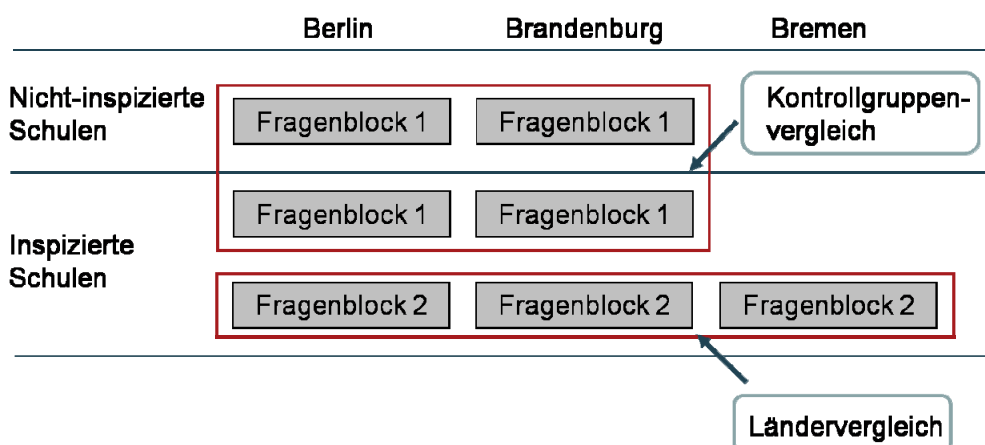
| | Berlin | Brandenburg | Bremen |
|---|---|---|---|
| Nicht-inspizierte Schulen | Fragenblock 1 | Fragenblock 1 | |
| Inspizierte Schulen | Fragenblock 1 | Fragenblock 1 | |
| | Fragenblock 2 | Fragenblock 2 | Fragenblock 2 |

Kontrollgruppenvergleich

Ländervergleich